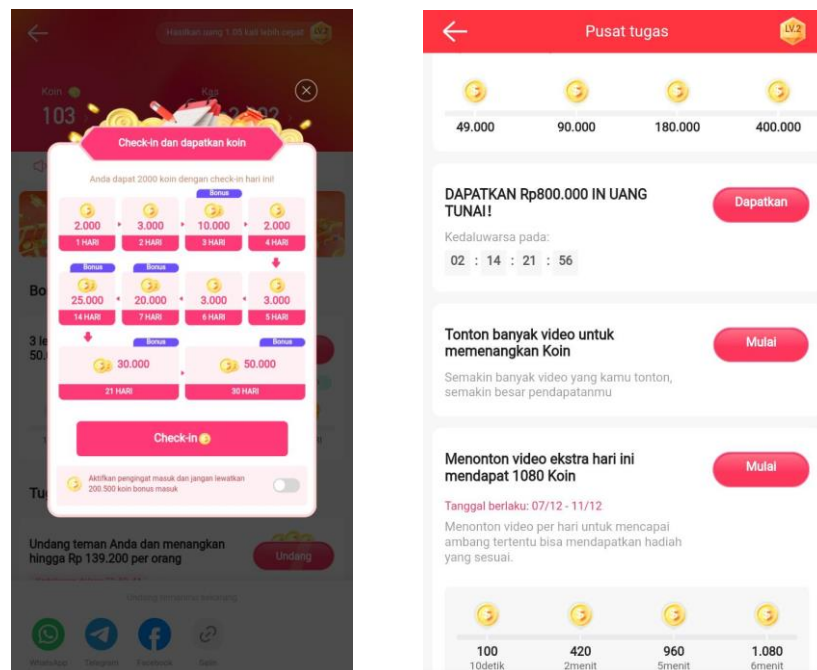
Hasilkan uang 1,05 kali lebih cepat LV.2

Koin
103

Kas

Check-in dan dapatkan koin

Anda dapat 2000 koin dengan check-in hari ini!

2.000
1 HARI

3.000
2 HARI

Bonus
10.000
3 HARI

2.000
4 HARI

Bonus
25.000
14 HARI

Bonus
20.000
7 HARI

3.000
6 HARI

3.000
5 HARI

Bonus
30.000
21 HARI

Bonus
50.000
30 HARI

Check-in

Aktifkan pengingat masuk dan jangan lewatkan 200.500 koin bonus masuk

Undang teman Anda dan menangkan hingga Rp 139.200 per orang

Undang

WhatsApp Telegram Facebook

Pusat tugas

LV.2

49.000 90.000 180.000 400.000

DAPATKAN Rp800.000 IN UANG TUNAI!

Dapatkan

Kedaluwarsa pada:

02 : 14 : 21 : 56

Tonton banyak video untuk memenangkan Koin

Mulai

Semakin banyak video yang kamu tonton, semakin besar pendapatanmu

Menonton video ekstra hari ini mendapat 1080 Koin

Mulai

Tanggal berlaku: 07/12 - 11/12

Menonton video per hari untuk mencapai ambang tertentu bisa mendapatkan hadiah yang sesuai.

100
10detik

420
2menit

960
5menit

1.080
6menit